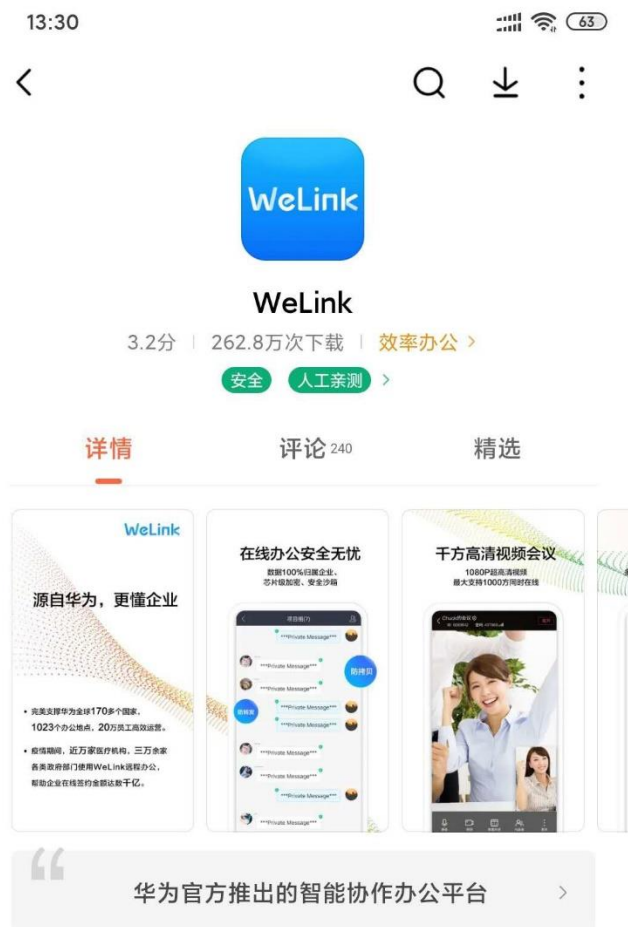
13:30

63

WeLink

WeLink

3.2分 | 262.8万次下载 | 效率办公 >

安全 人工亲测 >

详情 评论 240 精选

WeLink

源自华为，更懂企业

• 完美支撑华为全球170多个国家、1023个办公地点，20万员工高效运营。

• 疫情期间，近万家医疗机构，三万余家各类政府部门使用WeLink远程办公，帮助企业在线签约金额达数千亿。

在线办公安全无忧

数据100%归属企业、芯片级加密、安全沙箱

***Private Message***

***Private Message***

***Private Message***

***Private Message***

***Private Message***

***Private Message***

***Private Message***

***Private Message***

防拷贝

防截屏

千方高清视频会议

1080P超高清视频
最大支持1000方同时在线

华为官方推出的智能协作办公平台 >